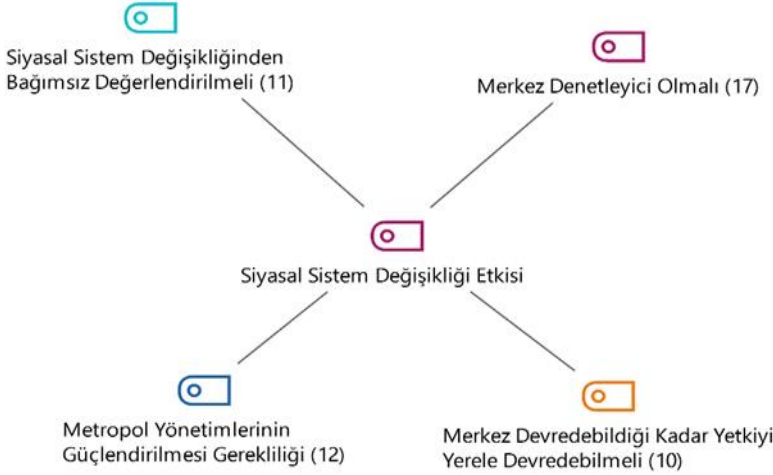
Siyasal Sistem Değişikliğinden Bağımsız Değerlendirilmeli (11)

Merkez Denetleyici Olmalı (17)

Siyasal Sistem Değişikliği Etkisi

Metropol Yönetimlerinin Güçlendirilmesi Gerekliliği (12)

Merkez Devredebildiği Kadar Yetkiyi Yerele Devredebilmeli (10)